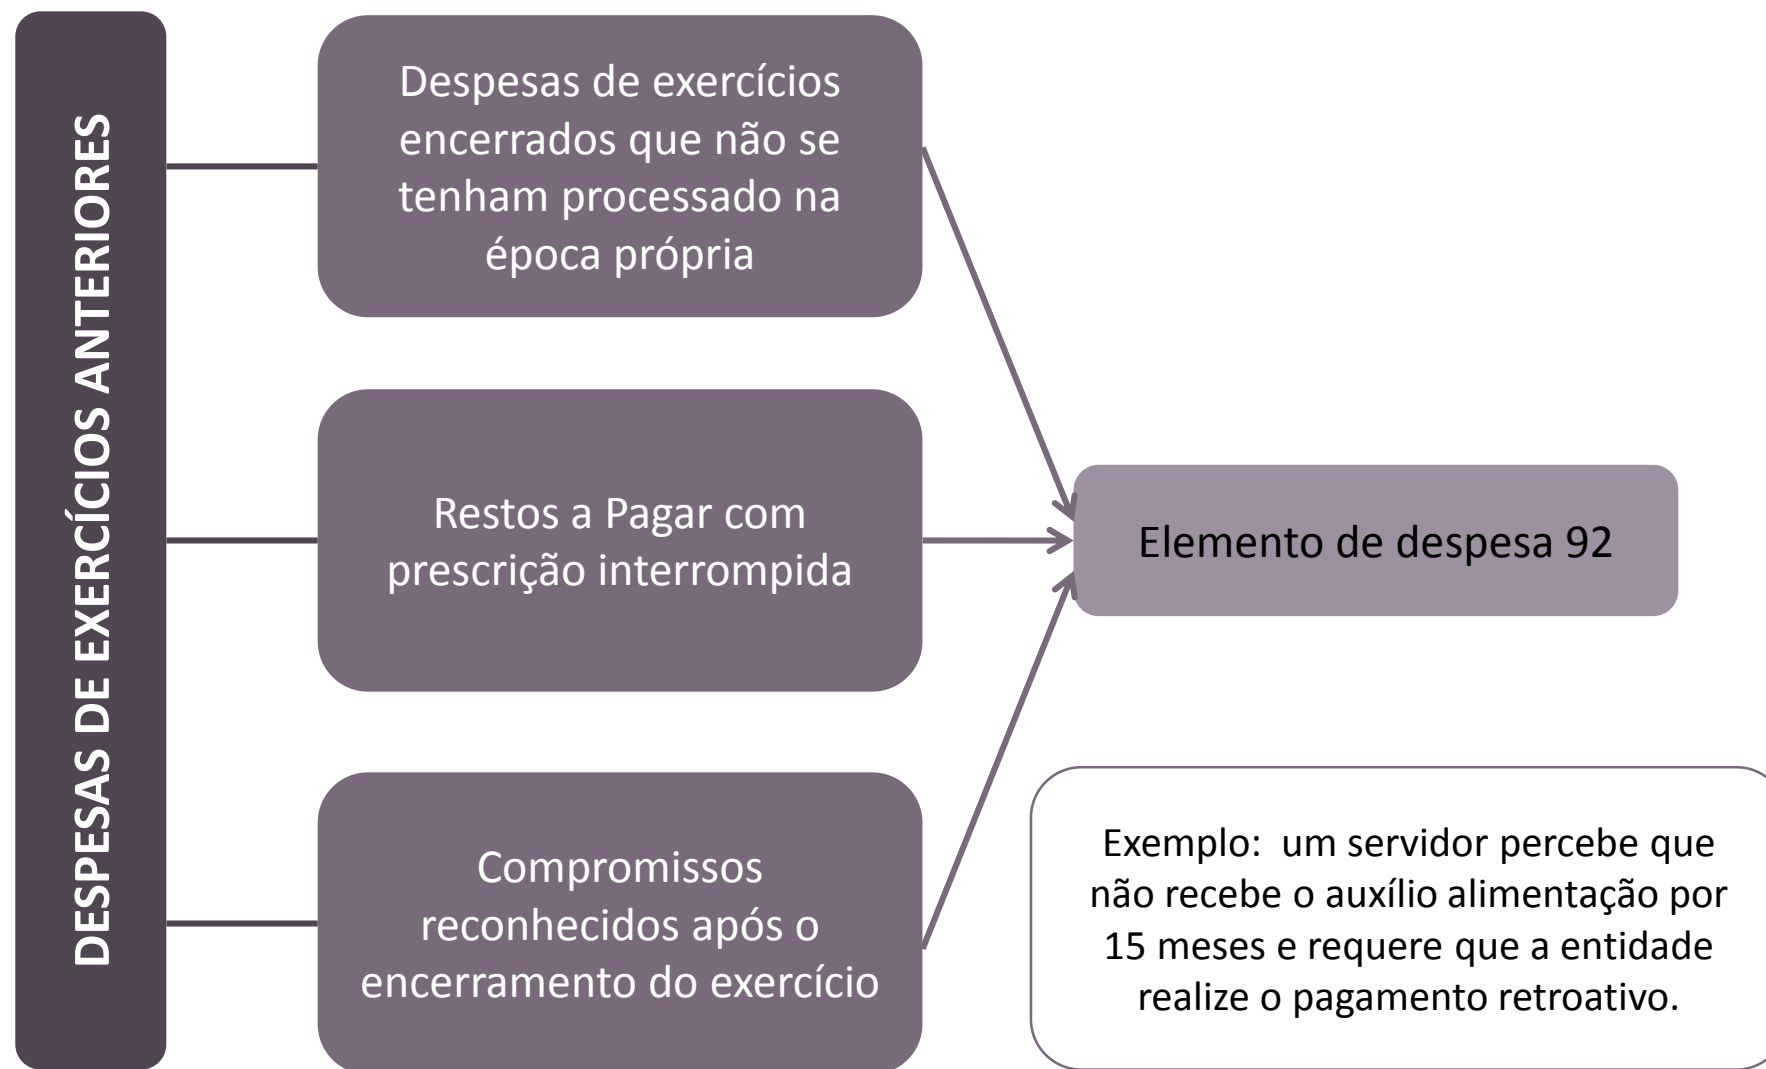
DESPESAS DE EXERCÍCIOS ANTERIORES

Despesas de exercícios encerrados que não se tenham processado na época própria

Restos a Pagar com prescrição interrompida

Compromissos reconhecidos após o encerramento do exercício

Elemento de despesa 92

Exemplo: um servidor percebe que não recebe o auxílio alimentação por 15 meses e requere que a entidade realize o pagamento retroativo.